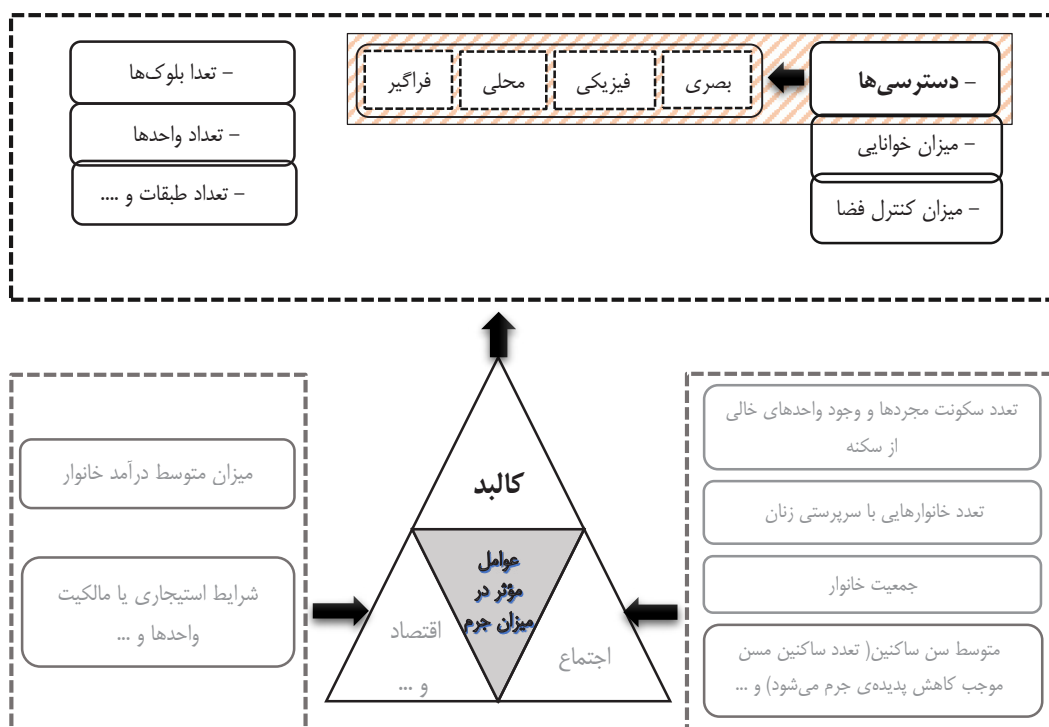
- دسترسی‌ها

بصری

فیزیکی

محلی

فراگیر

- میزان خوانایی

- میزان کنترل فضا

- تعدا بلوک‌ها

- تعداد واحدها

- تعداد طبقات و ....

کالبد

عوامل مؤثر در میزان جرم

اقتصاد و ...

اجتماع

میزان متوسط درآمد خانوار

شرایط استیجاری یا مالکیت واحدها و ...

تعدد سکونت مجردها و وجود واحدهای خالی از سکنه

تعدد خانوارهایی با سرپرستی زنان

جمعیت خانوار

متوسط سن ساکنین( تعدد ساکنین مسن موجب کاهش پدیده‌ی جرم می‌شود) و ...